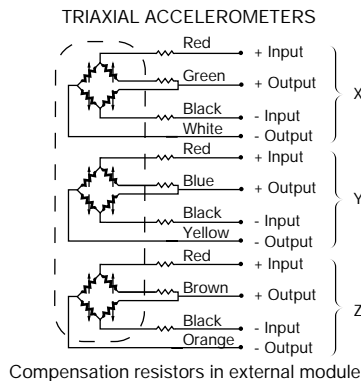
TRIAXIAL ACCELEROMETERS

Red
+ Input
Green
+ Output
Black
- Input
White
- Output
X

Red
+ Input
Blue
+ Output
Black
- Input
Yellow
- Output
Y

Red
+ Input
Brown
+ Output
Black
- Input
Orange
- Output
Z

Compensation resistors in external module